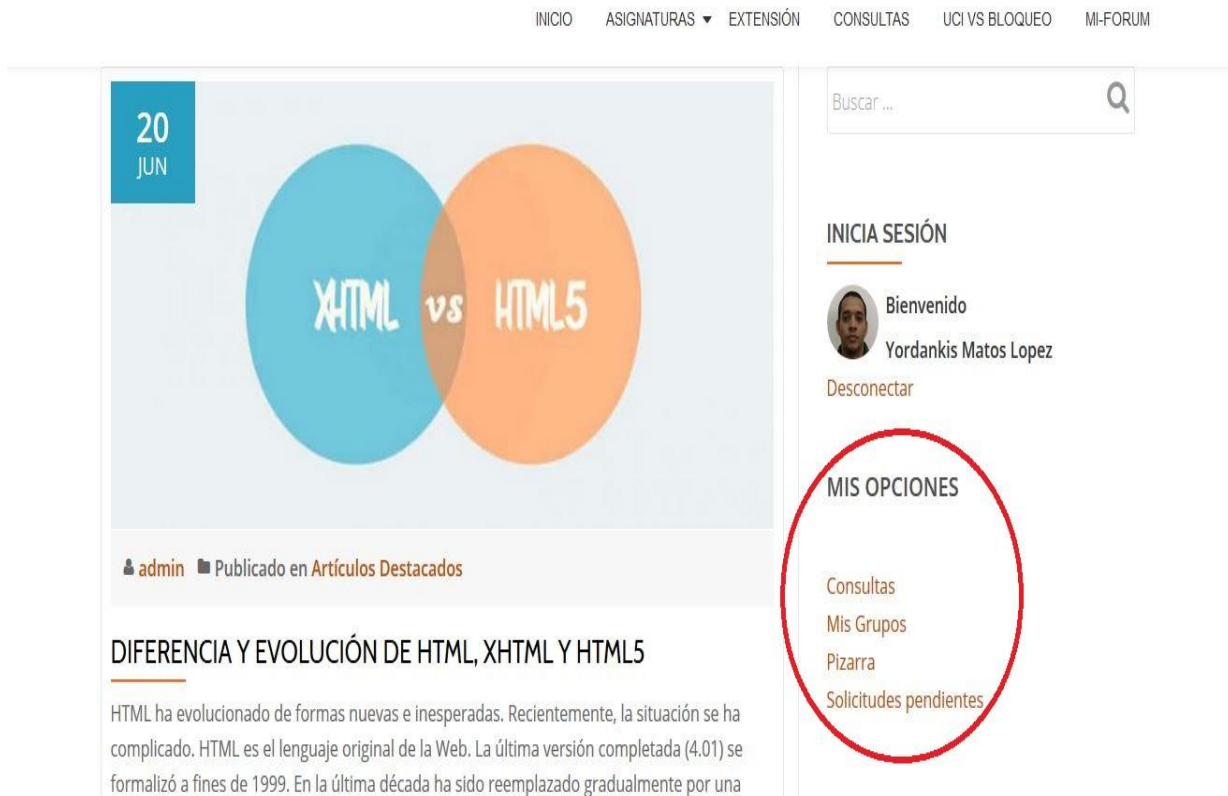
INICIO ASIGNATURAS ▾ EXTENSIÓN CONSULTAS UCI VS BLOQUEO MI-FORUM

20
JUN

XHTML vs HTML5

admin Publicado en Artículos Destacados

DIFERENCIA Y EVOLUCIÓN DE HTML, XHTML Y HTML5

HTML ha evolucionado de formas nuevas e inesperadas. Recientemente, la situación se ha complicado. HTML es el lenguaje original de la Web. La última versión completada (4.01) se formalizó a fines de 1999. En la última década ha sido reemplazado gradualmente por una

Buscar ...

INICIA SESIÓN

Bienvenido
Yordankis Matos Lopez
Desconectar

MIS OPCIONES

Consultas
Mis Grupos
Pizarra
Solicitudes pendientes